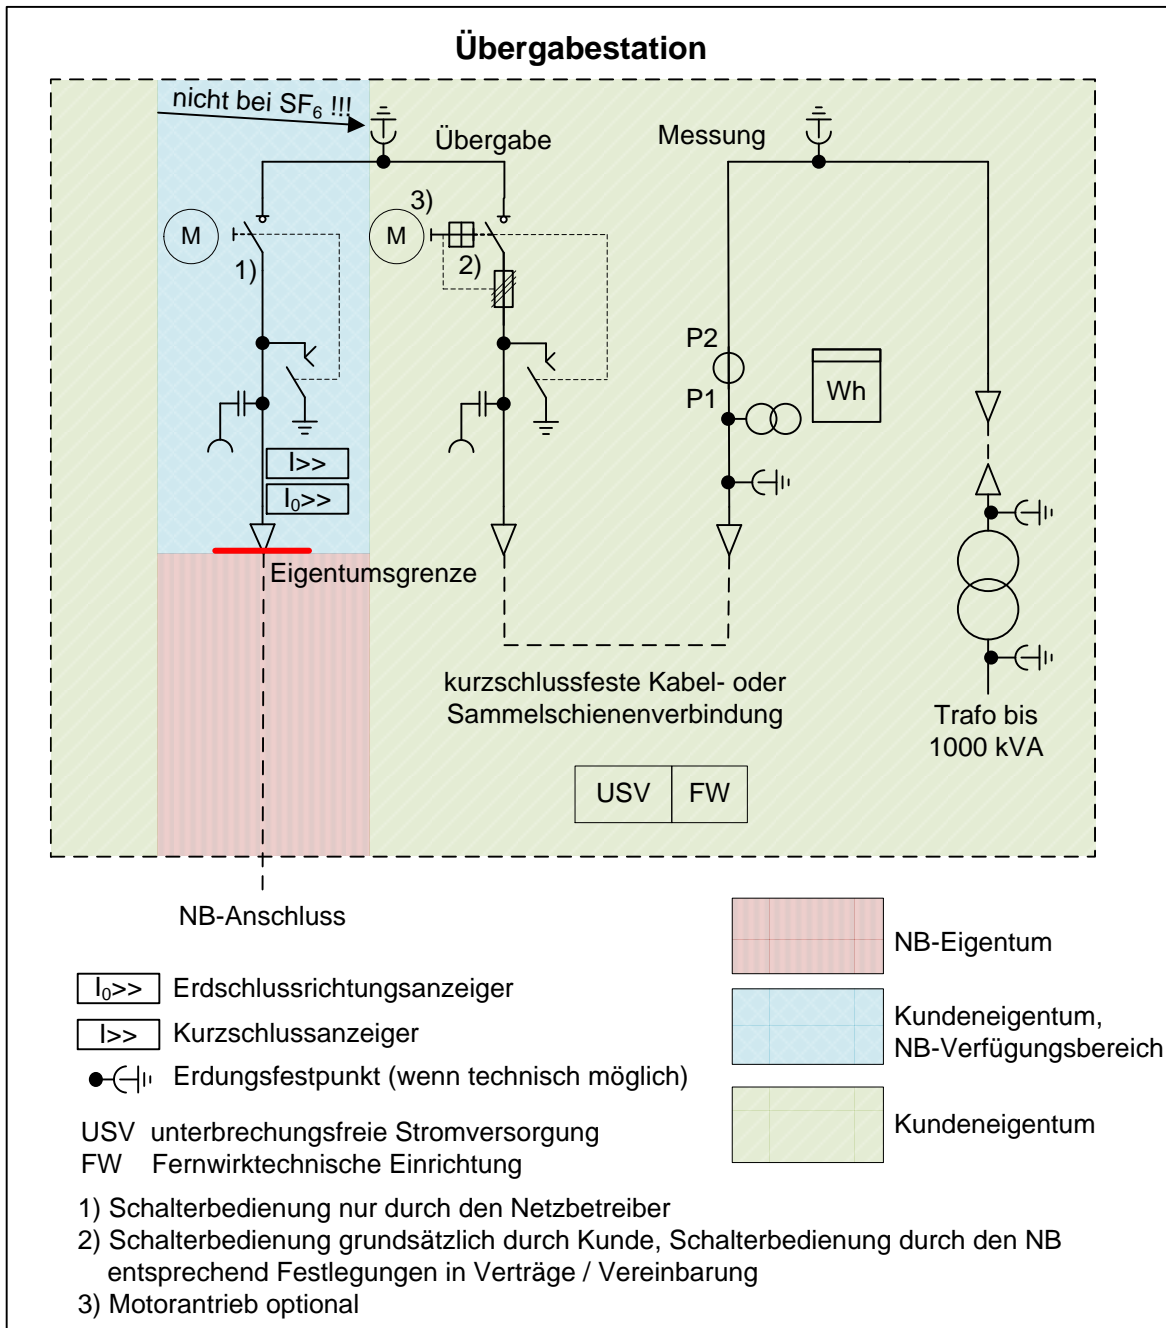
Übergabestation

nicht bei $SF_6$ !!!

Übergabe

Messung

M

1)

M

3)

2)

P2

P1

Wh

I>>

$I_0$>>

Eigentumsgrenze

kurzschlussfeste Kabel- oder Sammelschienenverbindung

Trafo bis 1000 kVA

| USV | FW |
|---|---|

NB-Anschluss

NB-Eigentum

Kundeneigentum, NB-Verfügungsbereich

Kundeneigentum

$I_0$>> Erdschlussrichtungsanzeiger

I>> Kurzschlussanzeiger

Erdungsfestpunkt (wenn technisch möglich)

USV unterbrechungsfreie Stromversorgung
FW Fernwirktechnische Einrichtung

1) Schalterbedienung nur durch den Netzbetreiber
2) Schalterbedienung grundsätzlich durch Kunde, Schalterbedienung durch den NB entsprechend Festlegungen in Verträge / Vereinbarung
3) Motorantrieb optional